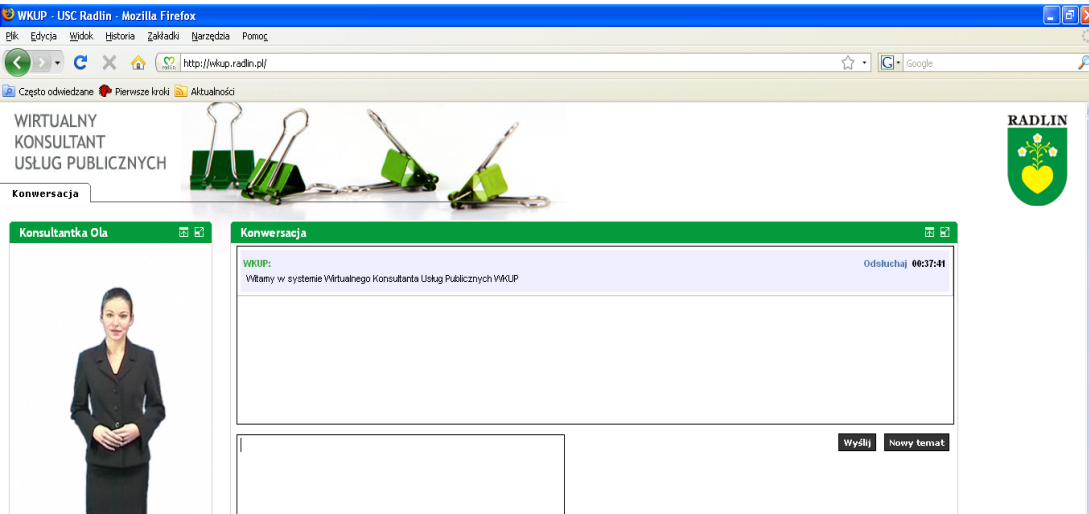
WKUP - USC Radlin - Mozilla Firefox

Plik Edycja Widok Historia Zakładki Narzędzia Pomoc

http://wkup.radlin.pl/

Google

Często odwiedzane Pierwsze kroki Aktualności

WIRTUALNY
KONSULTANT
USŁUG PUBLICZNYCH

RADLIN

Konwersacja

Konsultantka Ola

Konwersacja

WKUP:
Witamy w systemie Wirtualnego Konsultanta Usług Publicznych WKUP

Odsłuchaj 00:37:41

Wyślij

Nowy temat